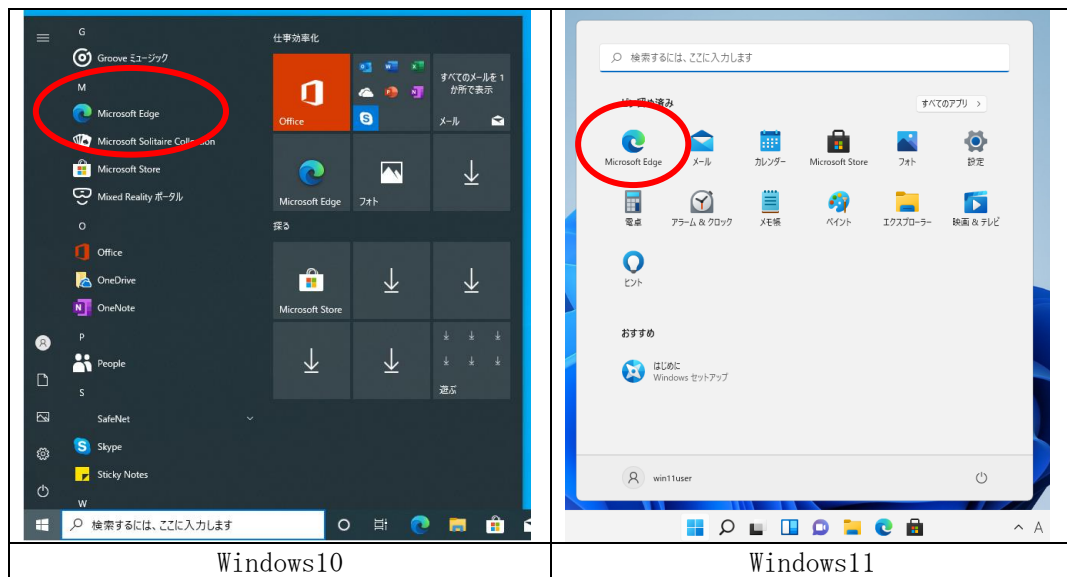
| G Groove ミュージック M Microsoft Edge Microsoft Solitaire Collection Microsoft Store Mixed Reality ポータル O Office OneDrive OneNote P People S SafeNet Skype Sticky Notes W 仕事効率化 Office すべてのメールを 1 か所で表示 メール Microsoft Edge フォト 探る Microsoft Store 遊ぶ 検索するには、ここに入力します | 検索するには、ここに入力します ピン留め済み すべてのアプリ > Microsoft Edge メール カレンダー Microsoft Store フォト 設定 電卓 アラーム & クロック メモ帳 ペイント エクスプローラー 映画 & テレビ ヒント おすすめ はじめに Windows セットアップ win11user A |
|---|---|
| Windows10 | Windows11 |